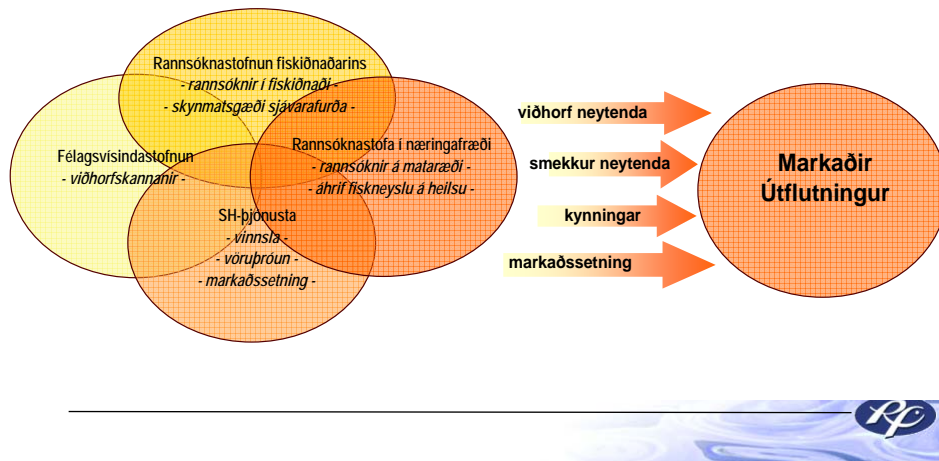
Rannsóknastofnun fiskiðnaðarins
- rannsóknir í fiskiðnaði -
- skynmatsgæði sjávarafurða -

Félagsvísindastofnun
- viðhorfskannanir -

Rannsóknastofa í næringafræði
- rannsóknir á mataræði -
- áhrif fiskneyslu á heilsu -

SH-þjónusta
- vinnsla -
- vöruþróun -
- markaðssetning -

viðhorf neytenda

smekkur neytenda

kynningar

markaðssetning

Markaðir
Útflutningur

RF